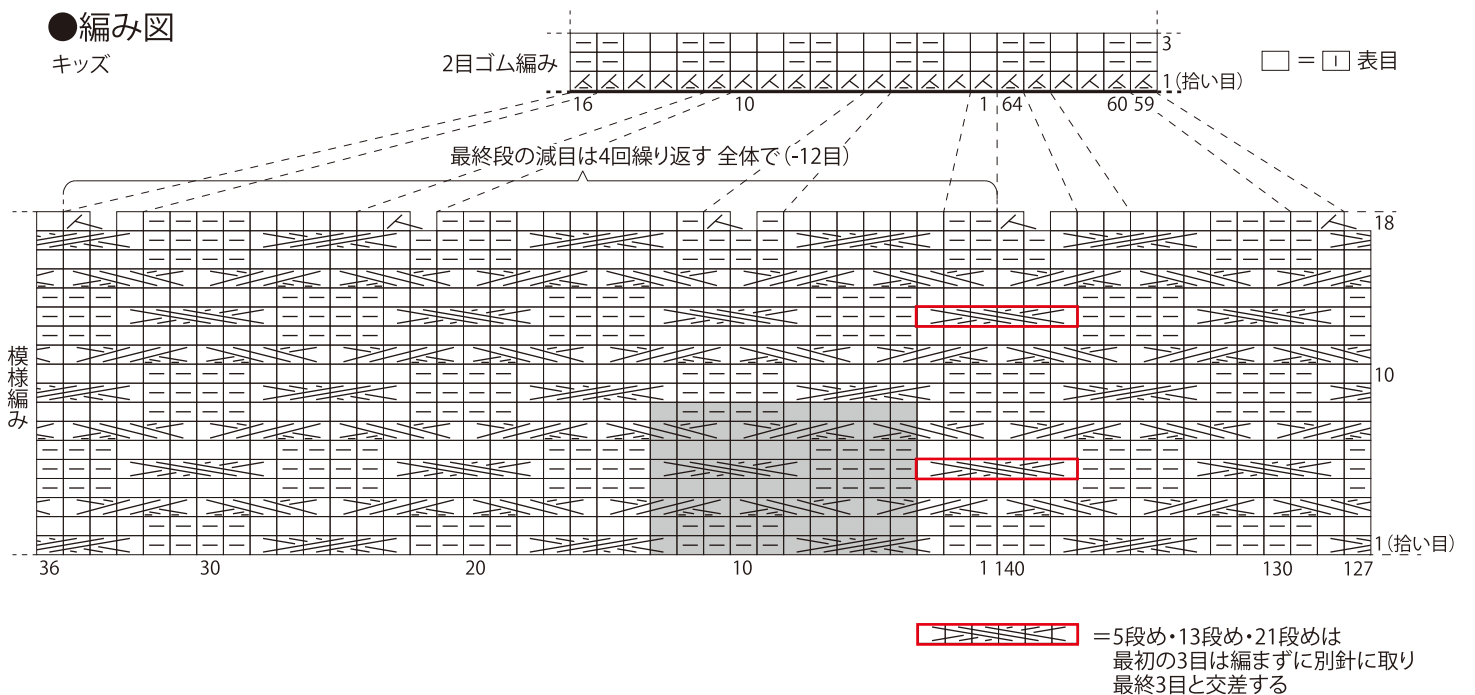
●編み図
キッズ

2目ゴム編み
3
1(拾い目)
16
10
1
64
60
59

□ = ｜ 表目

最終段の減目は4回繰り返す 全体で(-12目)

18
10
1(拾い目)
模様編み
36
30
20
10
1
140
130
127

=5段め・13段め・21段めは
最初の3目は編まずに別針に取り
最終3目と交差する